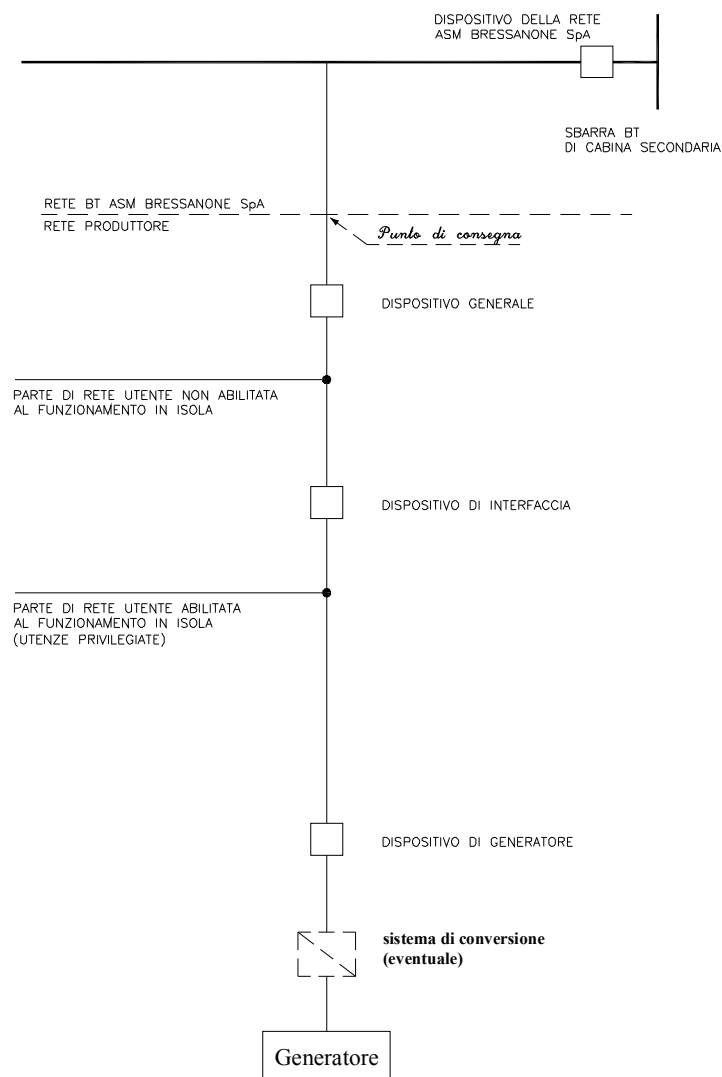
DISPOSITIVO DELLA RETE
ASM BRESSANONE SpA

SBARRA BT
DI CABINA SECONDARIA

RETE BT ASM BRESSANONE SpA
RETE PRODUTTORE

Punto di consegna

DISPOSITIVO GENERALE

PARTE DI RETE UTENTE NON ABILITATA
AL FUNZIONAMENTO IN ISOLA

DISPOSITIVO DI INTERFACCIA

PARTE DI RETE UTENTE ABILITATA
AL FUNZIONAMENTO IN ISOLA
(UTENZE PRIVILEGIATE)

DISPOSITIVO DI GENERATORE

sistema di conversione
(eventuale)

Generatore